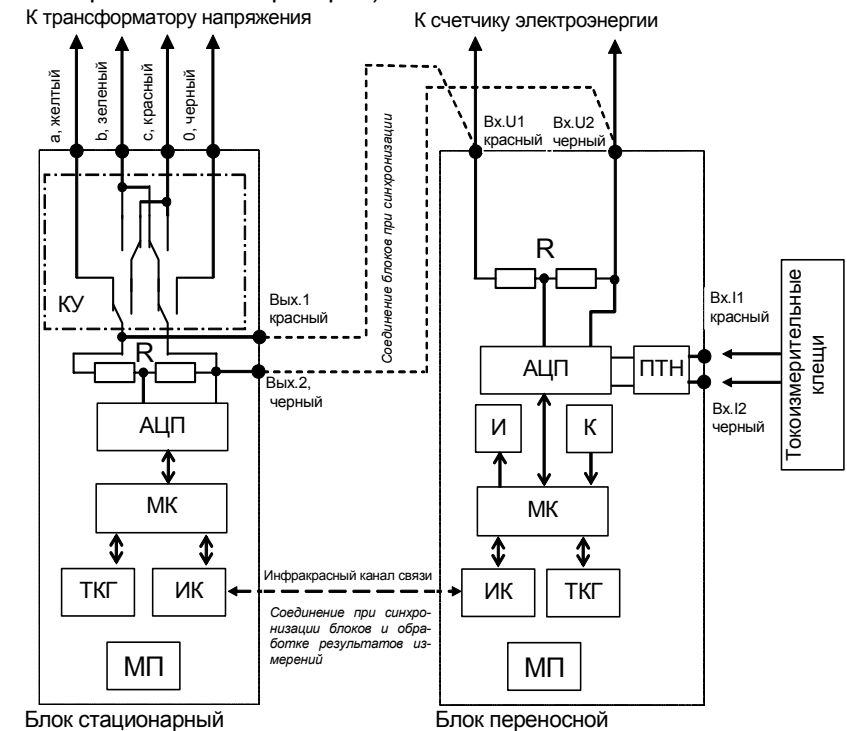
К трансформатору напряжения

К счетчику электроэнергии

а, желтый
b, зеленый
с, красный
0, черный

Соединение блоков при синхронизации

Вх.U1 красный
Вх.U2 черный

КУ

R

Вых.1 красный

Вых.2, черный

R

АЦП

АЦП

ПТН

Вх.I1 красный

Вх.I2 черный

Токоизмерительные клещи

И

К

МК

МК

ТКГ

ИК

Инфракрасный канал связи

ИК

ТКГ

Соединение при синхронизации блоков и обработке результатов измерений

МП

МП

Блок стационарный

Блок переносной